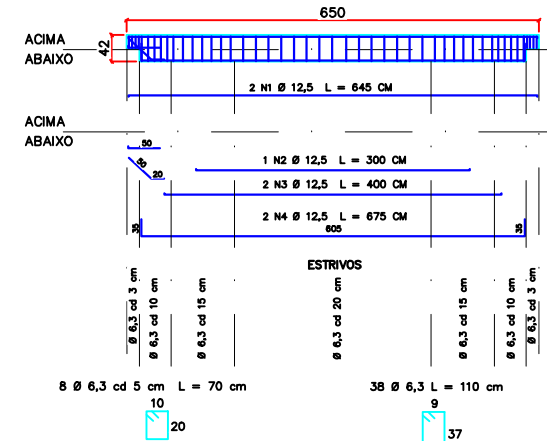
650

ACIMA
42
ABAIXO

2 N1 Ø 12,5 L = 645 CM

ACIMA
ABAIXO

50
50
20

1 N2 Ø 12,5 L = 300 CM

2 N3 Ø 12,5 L = 400 CM

2 N4 Ø 12,5 L = 675 CM

35
605
35

ESTRIVOS

Ø 6,3 cd 3 cm
Ø 6,3 cd 10 cm
Ø 6,3 cd 15 cm
Ø 6,3 cd 20 cm
Ø 6,3 cd 15 cm
Ø 6,3 cd 10 cm
Ø 6,3 cd 3 cm

8 Ø 6,3 cd 5 cm L = 70 cm
10
20

38 Ø 6,3 L = 110 cm
9
37